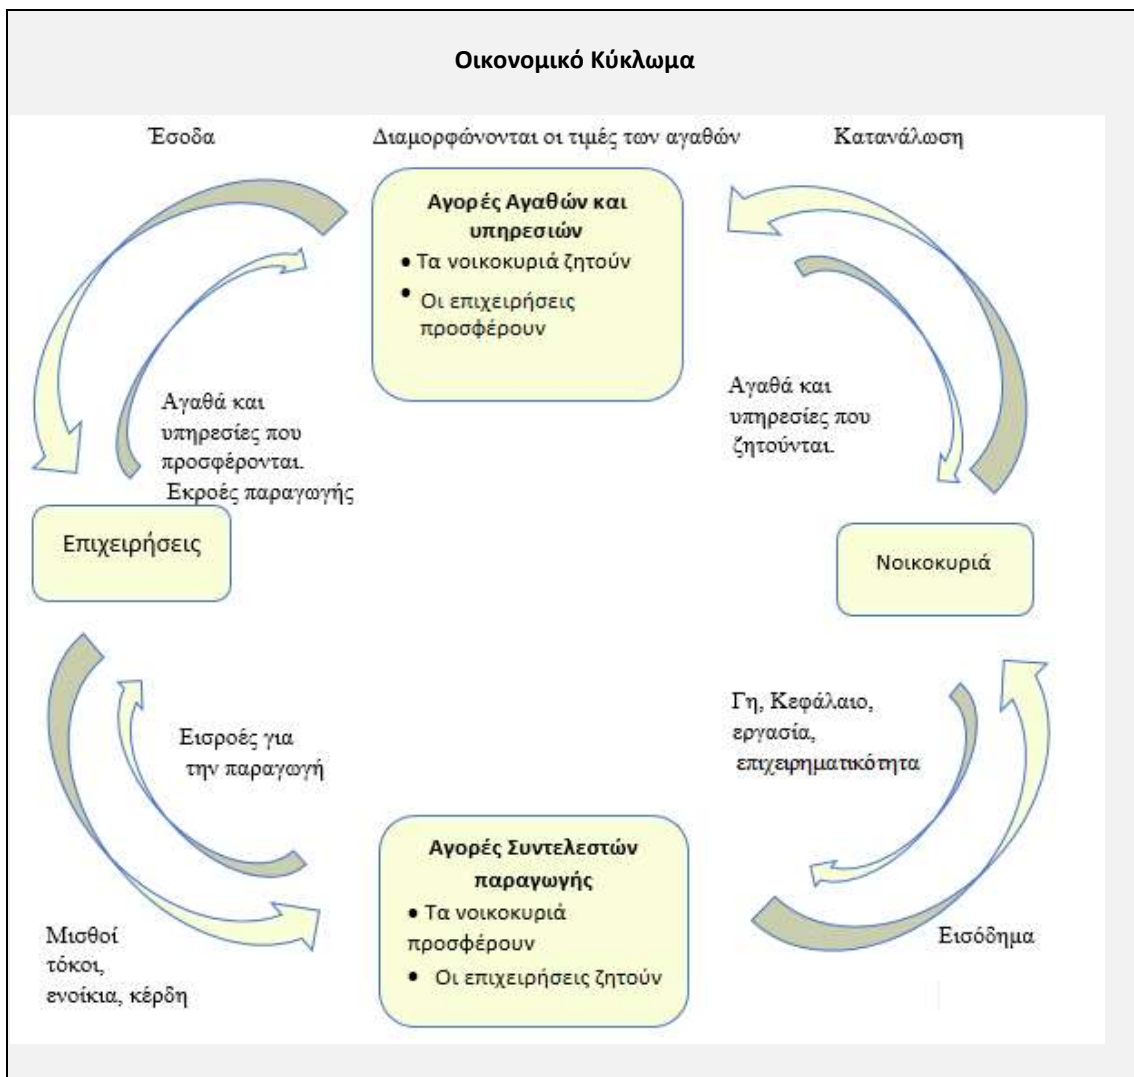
Οικονομικό Κύκλωμα

Έσοδα

Διαμορφώνονται οι τιμές των αγαθών

Κατανάλωση

Αγορές Αγαθών και υπηρεσιών
• Τα νοικοκυριά ζητούν
• Οι επιχειρήσεις προσφέρουν

Αγαθά και υπηρεσίες που προσφέρονται. Εκροές παραγωγής

Αγαθά και υπηρεσίες που ζητούνται.

Επιχειρήσεις

Νοικοκυριά

Εισροές για την παραγωγή

Γη, Κεφάλαιο, εργασία, επιχειρηματικότητα

Αγορές Συντελεστών παραγωγής
• Τα νοικοκυριά προσφέρουν
• Οι επιχειρήσεις ζητούν

Μισθοί τόκοι, ενοίκια, κέρδη

Εισόδημα